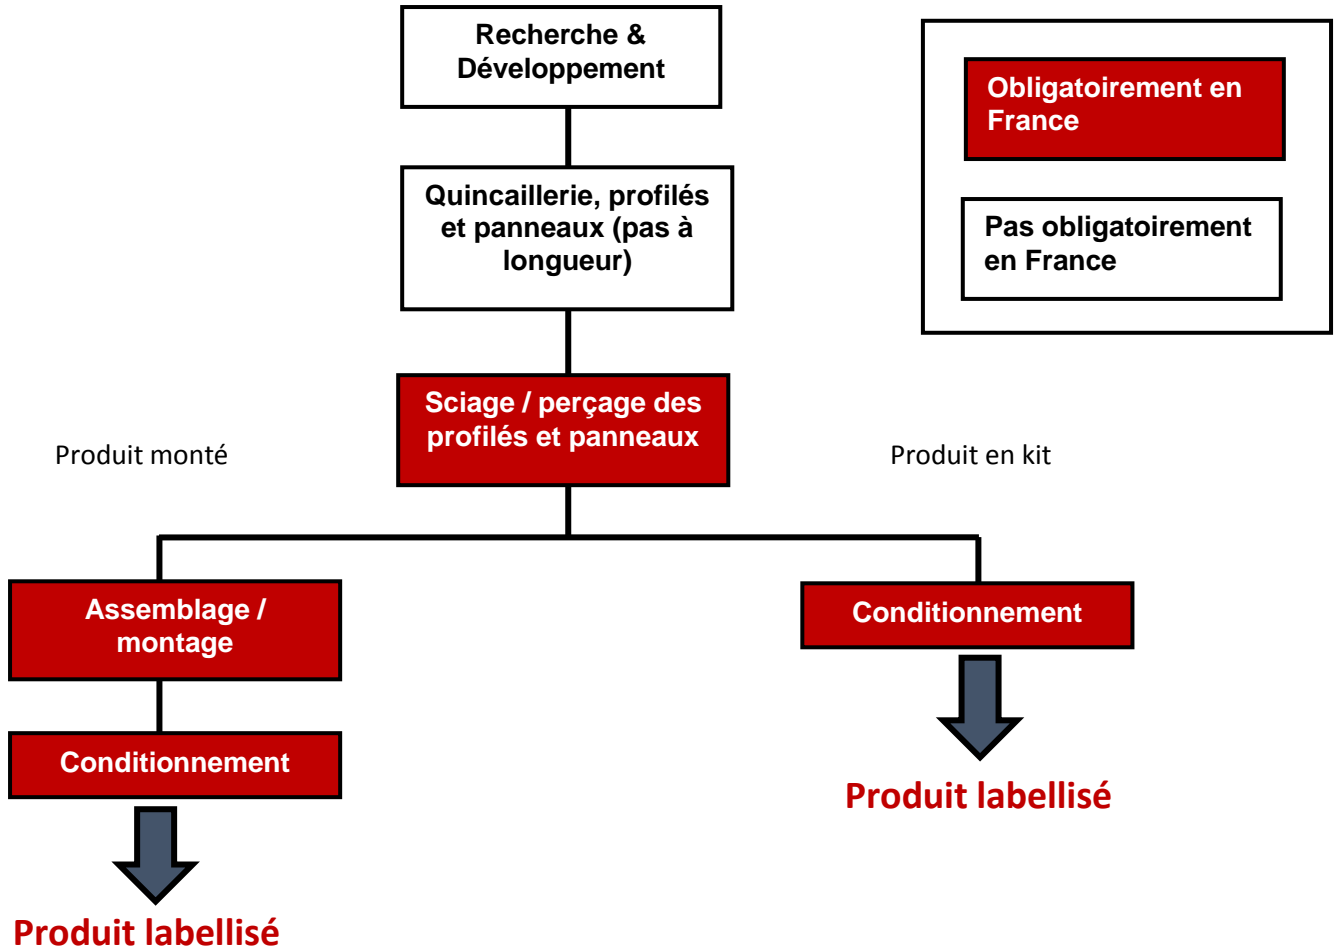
Recherche & Développement

Obligatoirement en France

Pas obligatoirement en France

Quincaillerie, profilés et panneaux (pas à longueur)

Sciage / perçage des profilés et panneaux

Produit monté

Produit en kit

Assemblage / montage

Conditionnement

Conditionnement

Produit labellisé

Produit labellisé